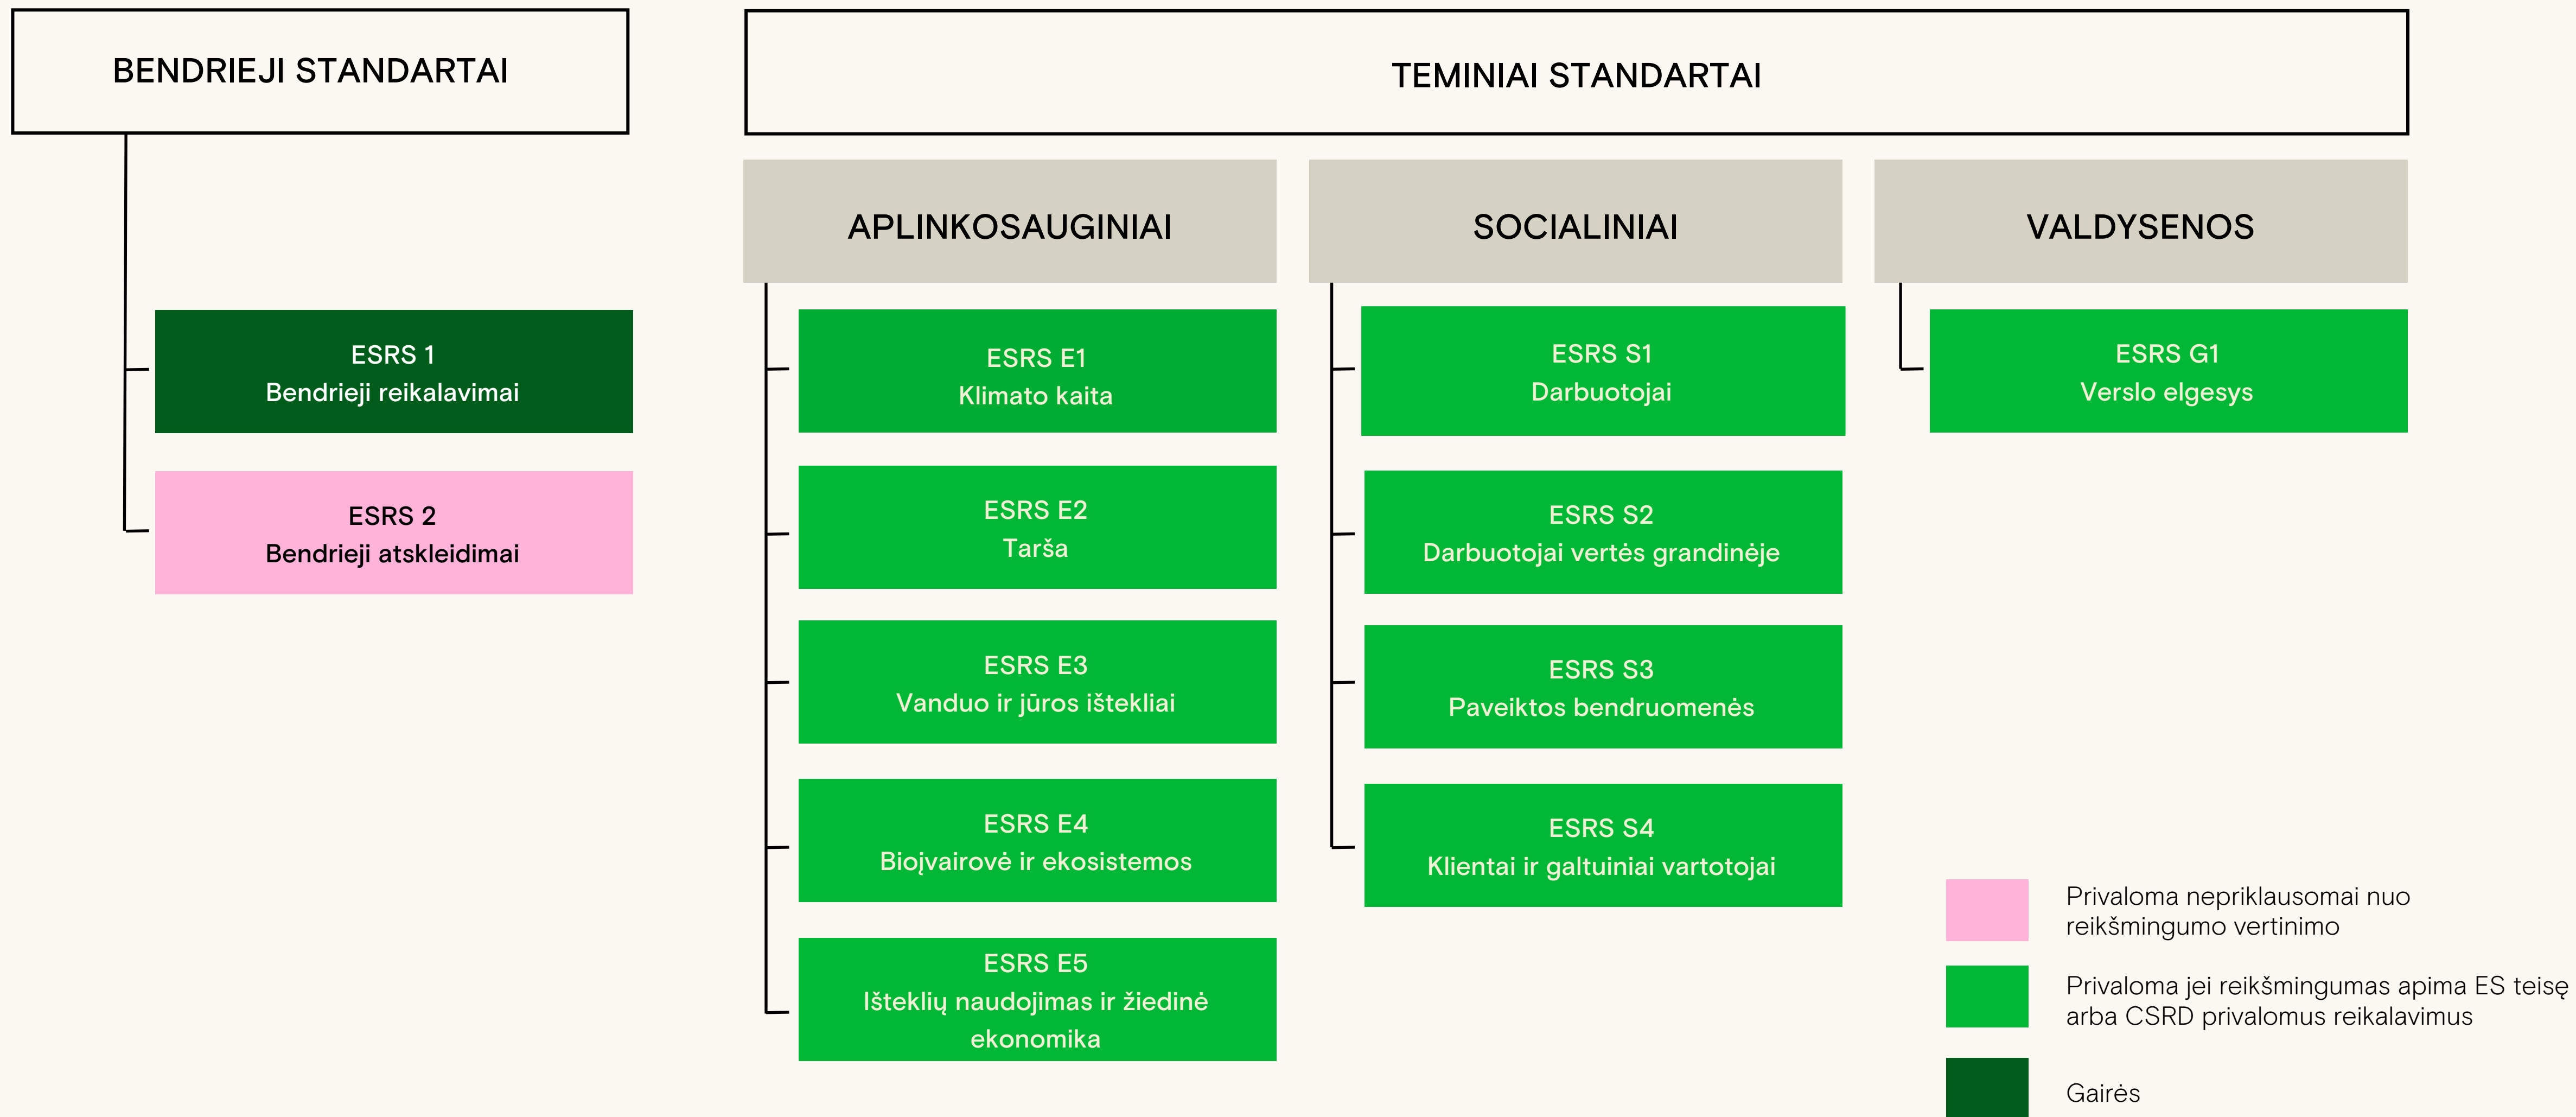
BENDRIEJI STANDARTAI

ESRS 1
Bendrieji reikalavimai

ESRS 2
Bendrieji atskleidimai

TEMINIAI STANDARTAI

APLINKOSAUGINIAI

ESRS E1
Klimato kaita

ESRS E2
Tarša

ESRS E3
Vanduo ir jūros ištekliai

ESRS E4
Biojvairovė ir ekosistemos

ESRS E5
Išteklių naudojimas ir žiedinė ekonomika

SOCIALINIAI

ESRS S1
Darbuotojai

ESRS S2
Darbuotojai vertės grandinėje

ESRS S3
Paveiktos bendruomenės

ESRS S4
Klientai ir galtuiniai vartotojai

VALDYSENOS

ESRS G1
Verslo elgesys

Privaloma nepriklausomai nuo reikšmingumo vertinimo

Privaloma jei reikšmingumas apima ES teisę arba CSRD privalomus reikalavimus

Gairės